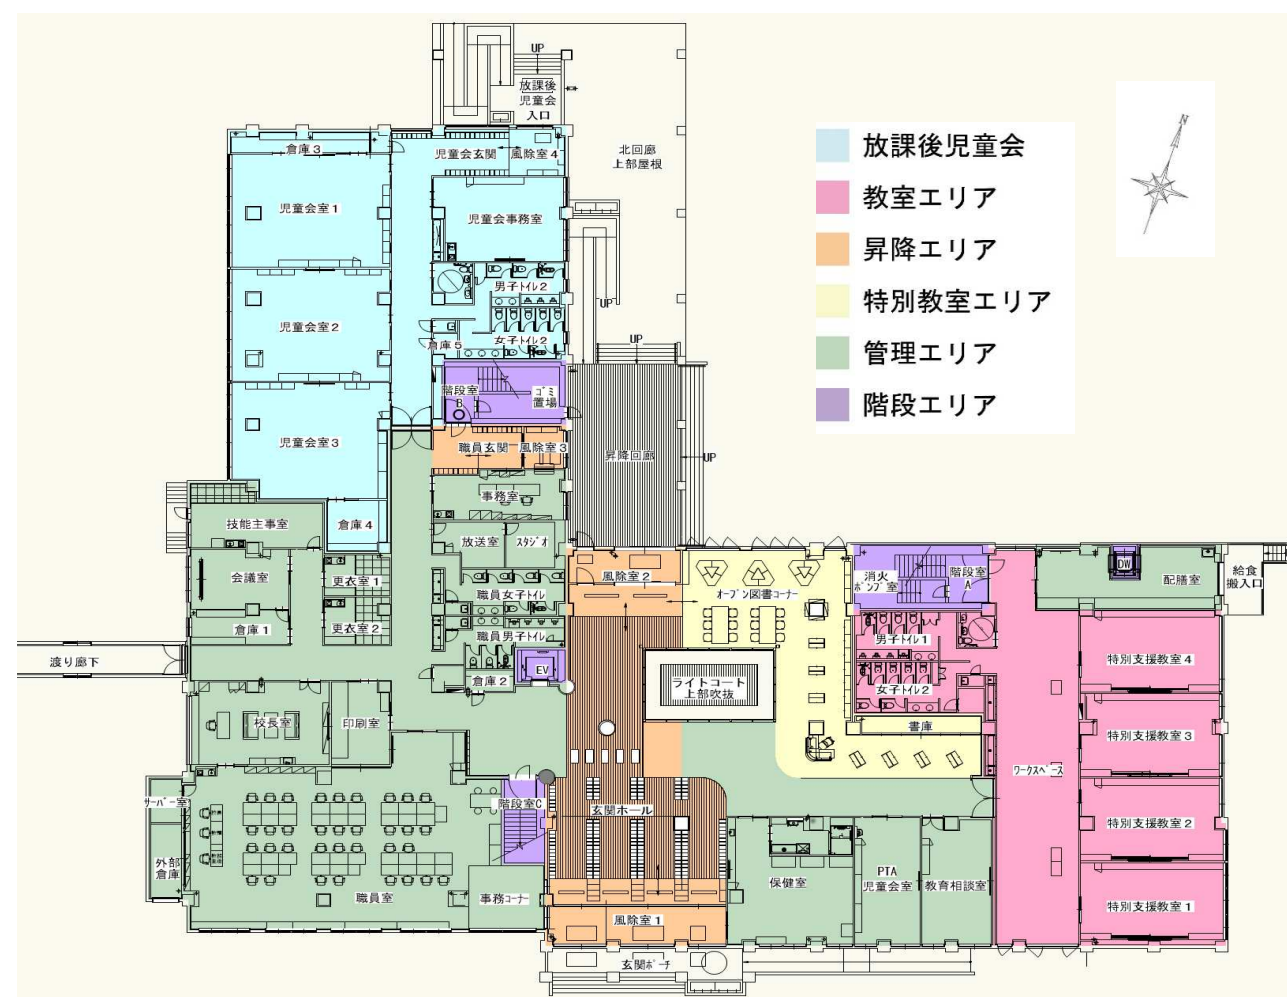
UP

放課後児童会入口

倉庫3
児童会玄関
風除室4
北回廊上部屋根

児童会室1
児童会事務室

男子トイレ2
UP

児童会室2
倉庫5
女子トイレ2
UP

階段室B
ゴミ置場

児童会室3
職員玄関
風除室3
昇降回廊
UP

技能主事室
倉庫4
事務室

会議室
更衣室1
放送室
スタジオ

倉庫1
更衣室2
職員女子トイレ
風除室2
オープン図書コーナー
消火ポンプ室
階段室A
DW
配膳室
給食搬入口

渡り廊下
職員男子トイレ
EV
倉庫2
ライトコート上部吹抜
男子トイレ1
女子トイレ2
特別支援教室4

校長室
印刷室
書庫
特別支援教室3

サーバー室
階段室C
玄関ホール
ワークスペース

外部倉庫
職員室
事務コーナー
保健室
PTA児童会室
教育相談室
特別支援教室2

風除室1
特別支援教室1

玄関ポーチ

放課後児童会
教室エリア
昇降エリア
特別教室エリア
管理エリア
階段エリア

N